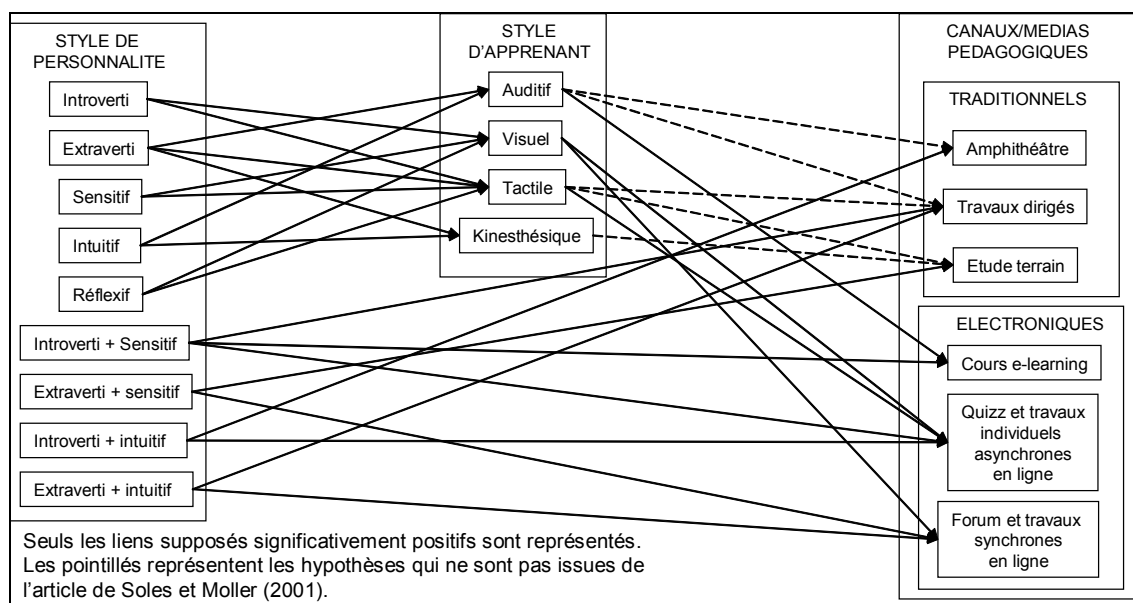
STYLE DE PERSONNALITE

Introverti

Extraverti

Sensitif

Intuitif

Réflexif

Introverti + Sensitif

Extraverti + sensitif

Introverti + intuitif

Extraverti + intuitif

STYLE D'APPRENANT

Auditif

Visuel

Tactile

Kinesthésique

CANAUX/MEDIAS PEDAGOGIQUES

TRADITIONNELS

Amphithéâtre

Travaux dirigés

Etude terrain

ELECTRONIQUES

Cours e-learning

Quizz et travaux individuels asynchrones en ligne

Forum et travaux synchrones en ligne

Seuls les liens supposés significativement positifs sont représentés. Les pointillés représentent les hypothèses qui ne sont pas issues de l'article de Soles et Moller (2001).